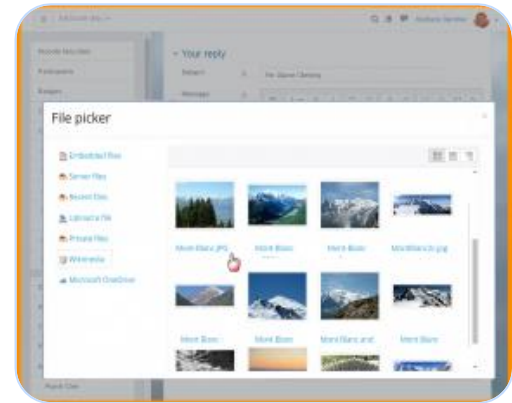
Your reply

Subject

Message

File picker

Embedded files

Server files

Recent files

Upload a file

Private files

Wikimedia

Microsoft OneDrive

Mont Blanc.JPG

Mont Blanc

Mont Blanc

MontBlanc3.jpg

Mont Blanc

Mont Blanc

Mont Blanc and

Mont Blanc